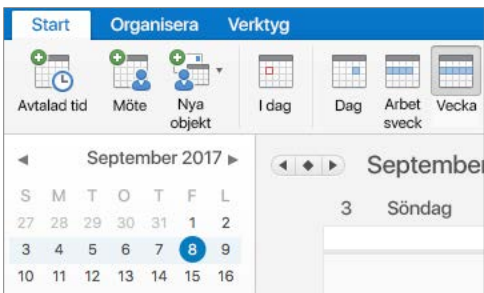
Start Organisera Verktyg

Avtalad tid Möte Nya objekt I dag Dag Arbetsveck Vecka

◀ September 2017 ▶

| S | M | T | O | T | F | L |
|---|---|---|---|---|---|---|
| 27 | 28 | 29 | 30 | 31 | 1 | 2 |
| 3 | 4 | 5 | 6 | 7 | 8 | 9 |
| 10 | 11 | 12 | 13 | 14 | 15 | 16 |

Septembe

3 Söndag